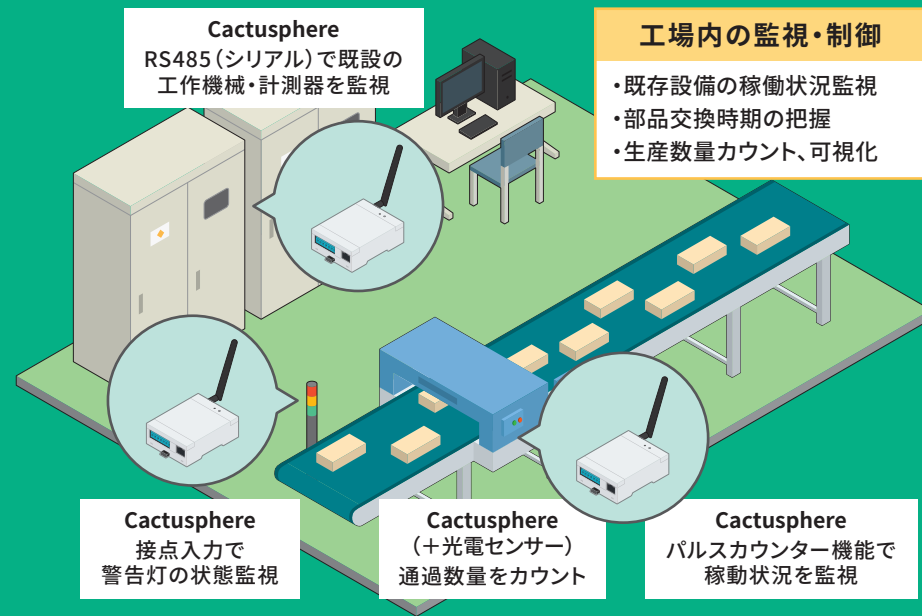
Cactusphere
RS485（シリアル）で既設の工作機械・計測器を監視

工場内の監視・制御

・既存設備の稼働状況監視
・部品交換時期の把握
・生産数量カウント、可視化

Cactusphere
接点入力で警告灯の状態監視

Cactusphere
（＋光電センサー）通過数量をカウント

Cactusphere
パルスカウンター機能で稼動状況を監視